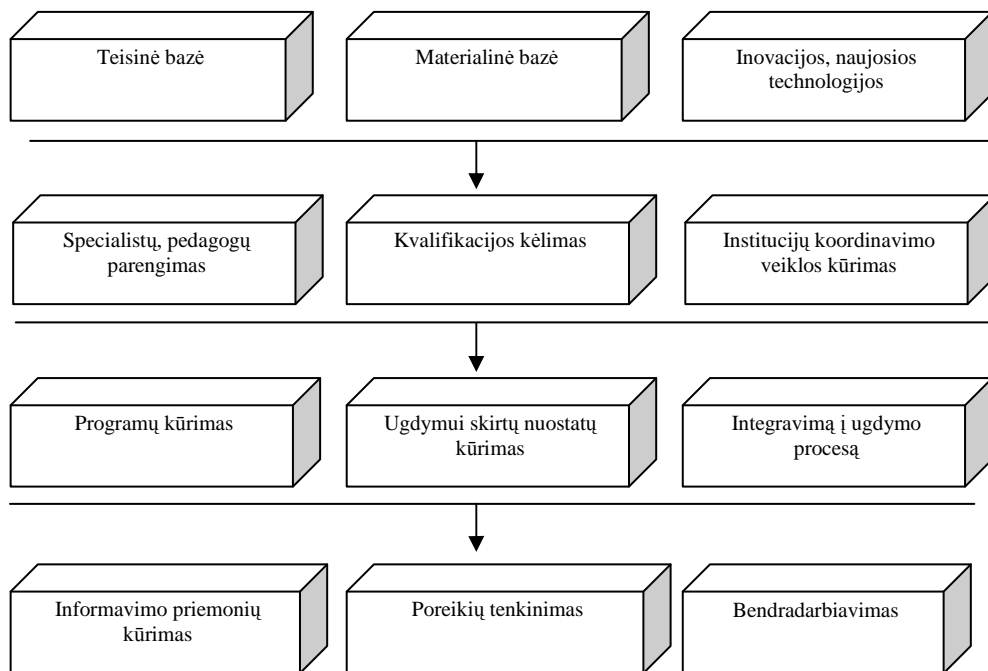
Teisinė bazė

Materialinė bazė

Inovacijos, naujosios technologijos

Specialistų, pedagogų parengimas

Kvalifikacijos kėlimas

Institucijų koordinavimo veiklos kūrimas

Programų kūrimas

Ugdymui skirtų nuostatų kūrimas

Integravimą į ugdymo procesą

Informavimo priemonių kūrimas

Poreikių tenkinimas

Bendradarbiavimas